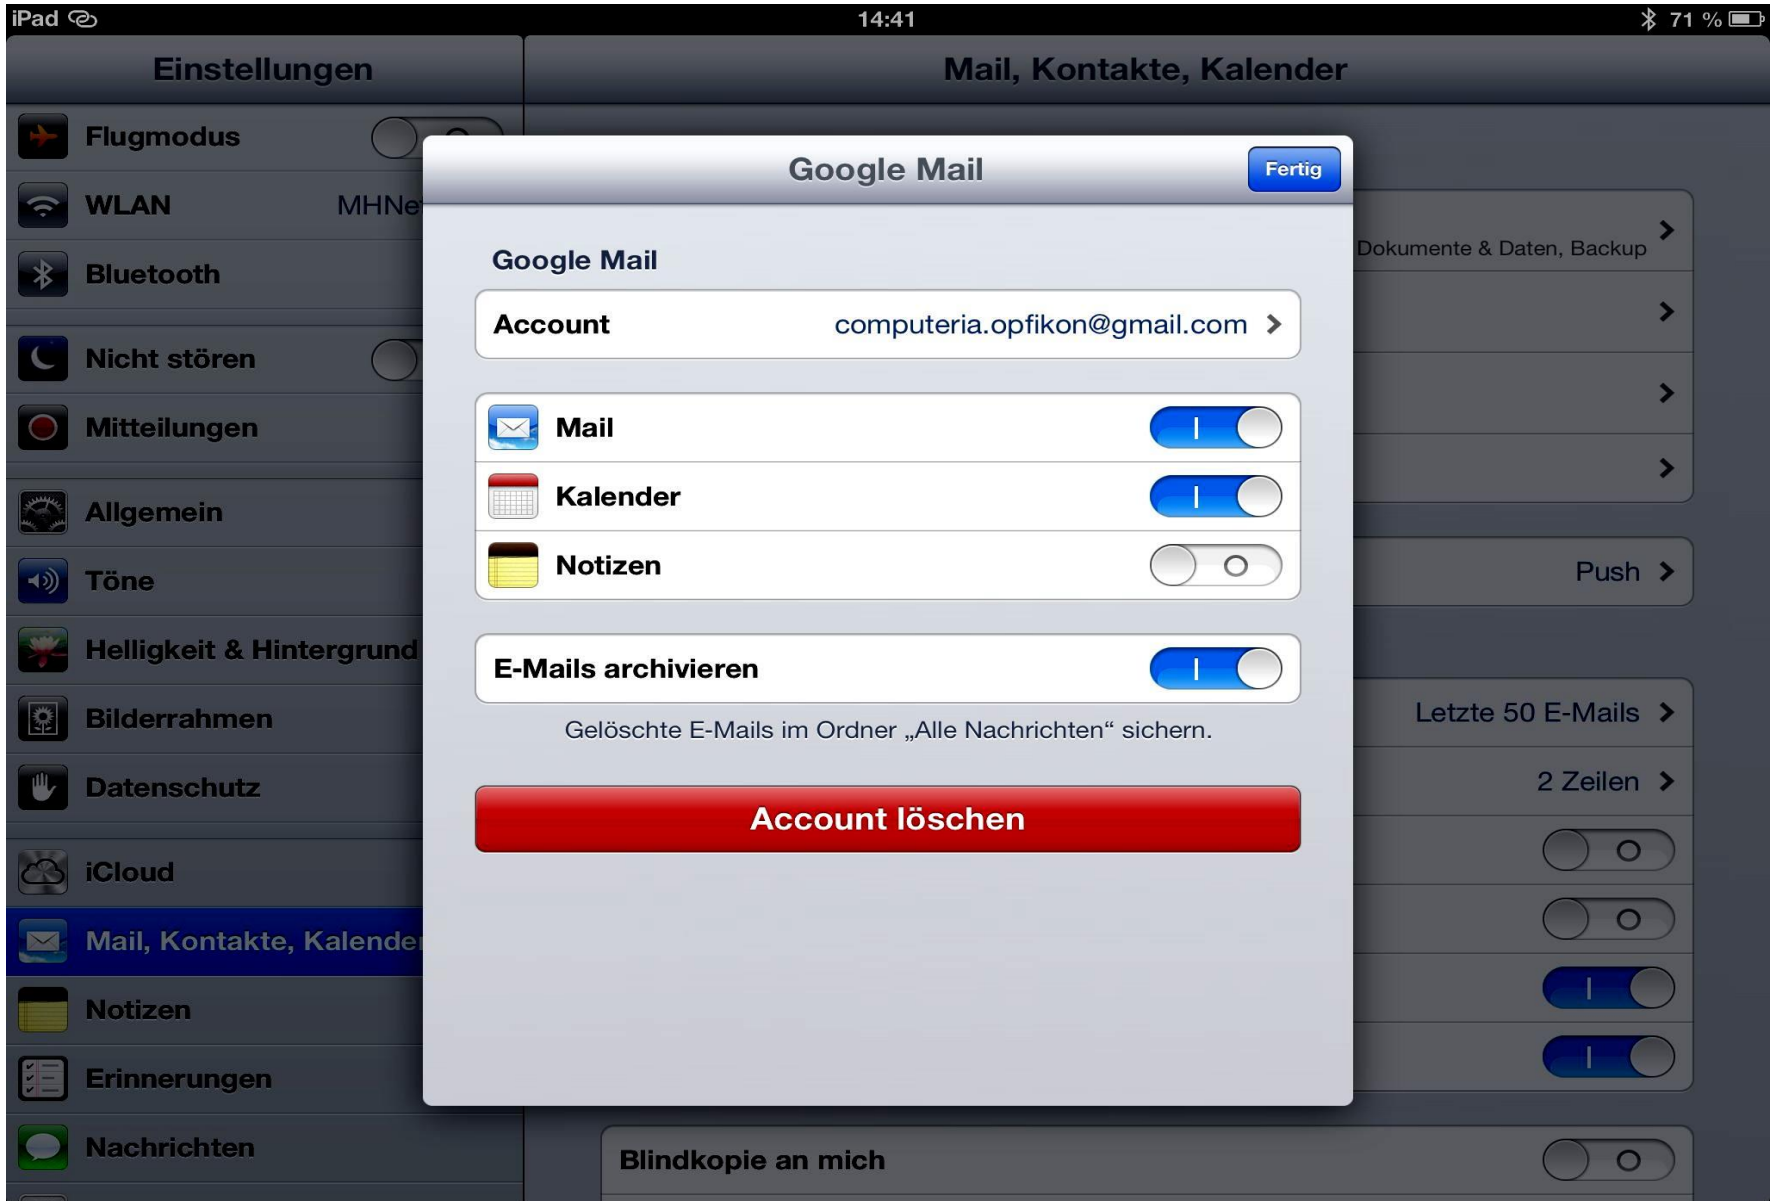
iPad
14:41
71 %

Einstellungen

Mail, Kontakte, Kalender

Flugmodus
WLAN MHNe
Bluetooth
Nicht stören
Mitteilungen
Allgemein
Töne
Helligkeit & Hintergrund
Bilderrahmen
Datenschutz
iCloud
Mail, Kontakte, Kalende
Notizen
Erinnerungen
Nachrichten

Dokumente & Daten, Backup
Push
Letzte 50 E-Mails
2 Zeilen
Blindkopie an mich

Google Mail
Fertig

Google Mail
Account computeria.opfikon@gmail.com

Mail
Kalender
Notizen

E-Mails archivieren
Gelöschte E-Mails im Ordner „Alle Nachrichten“ sichern.

Account löschen